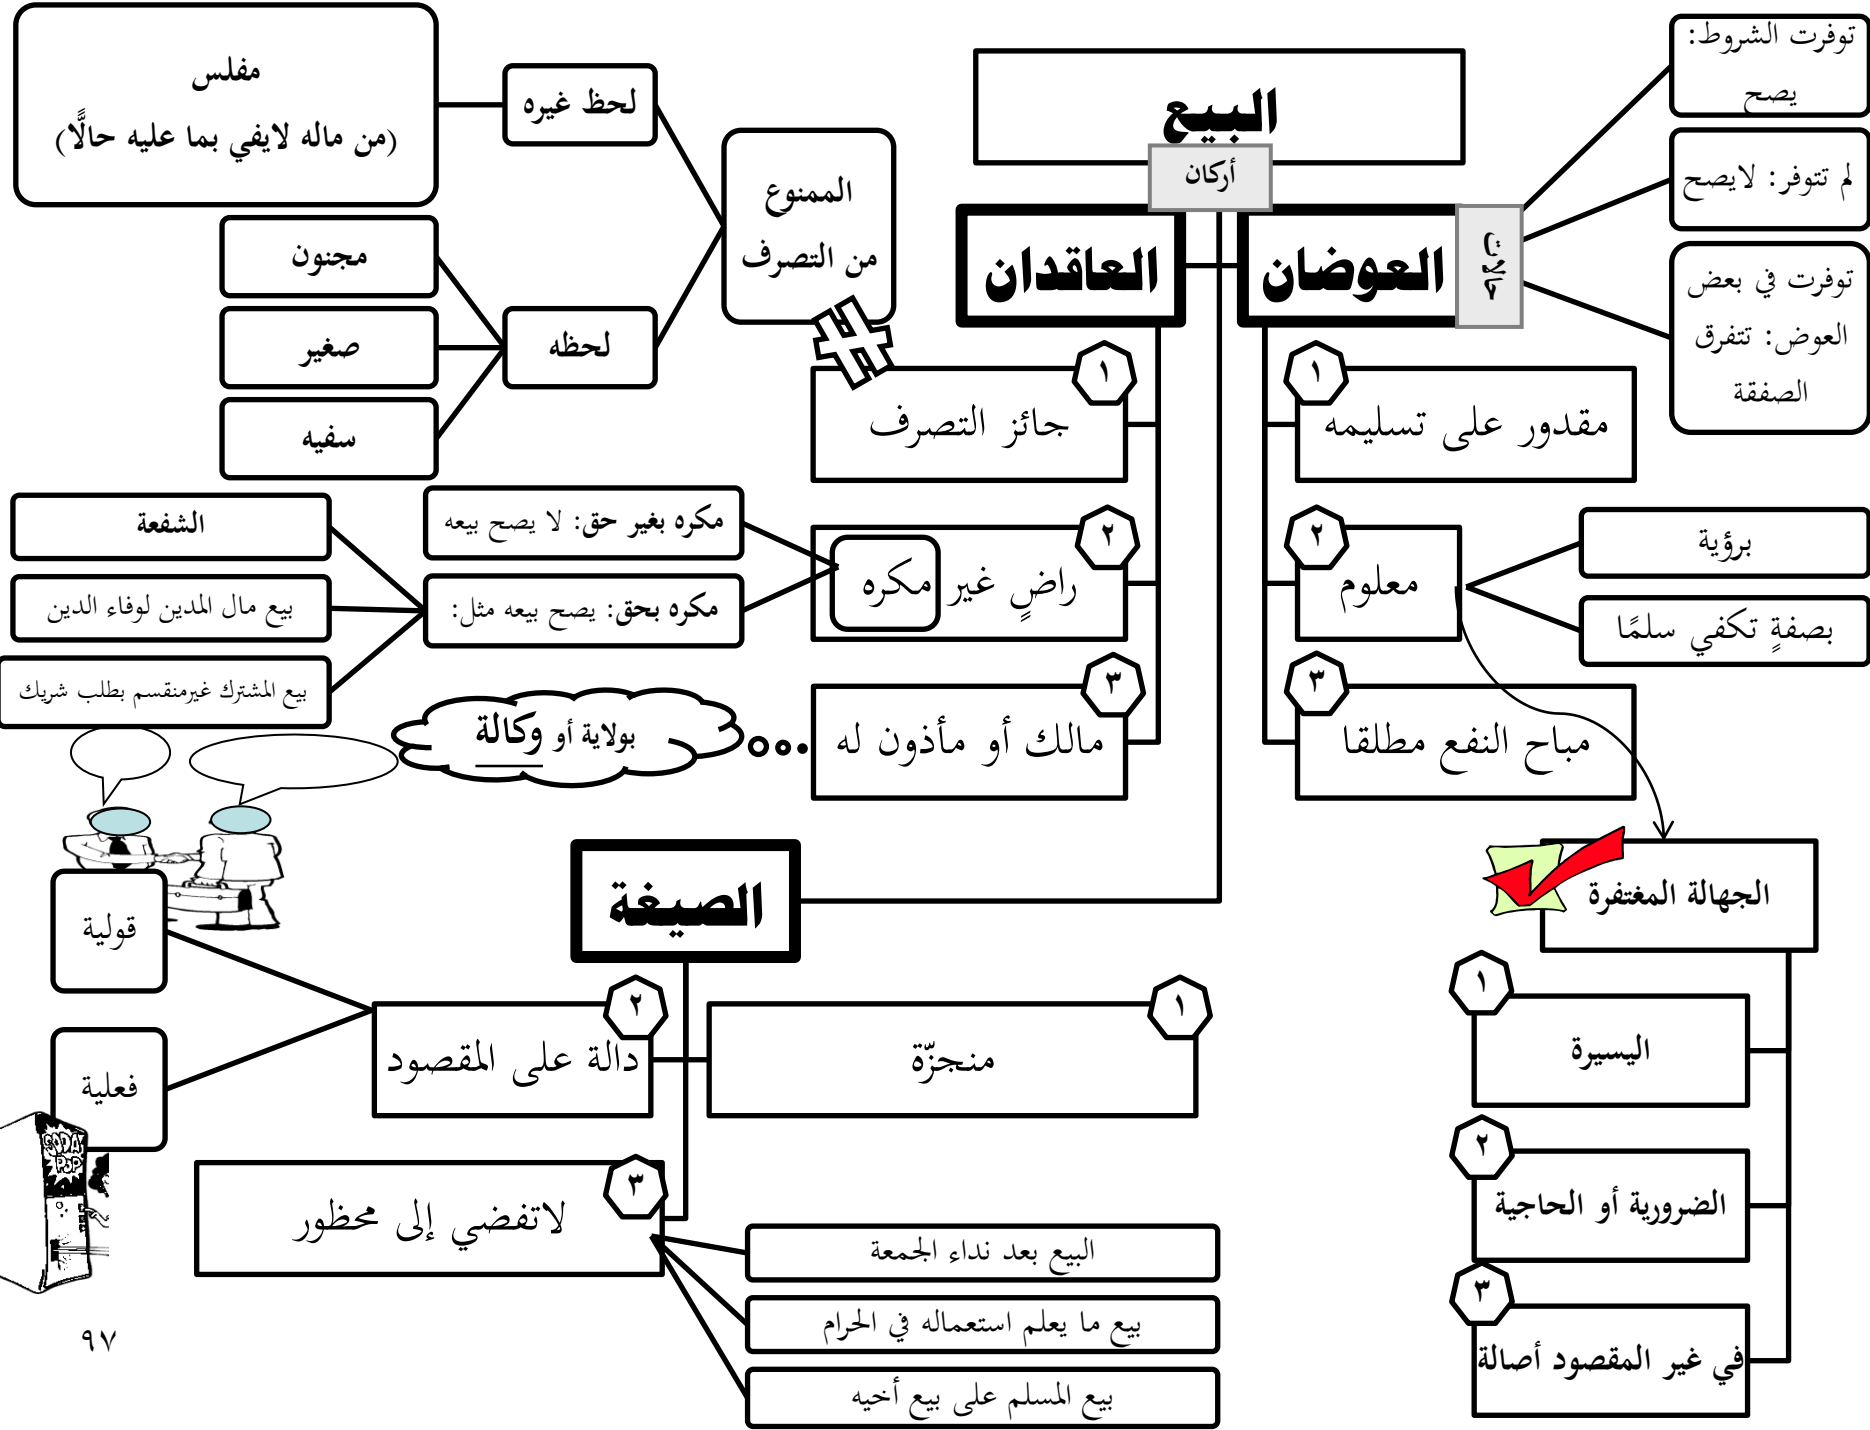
البيع

أركان

العاقدان

العوضان

شرط

توفرت الشروط: يصح

لم تتوفر: لايصح

توفرت في بعض العوض: تتفرق الصفقة

١ مقدور على تسليمه

٢ معلوم

برؤية

بصفةٍ تكفي سلمًا

٣ مباح النفع مطلقا

الجهالة المغتفرة

١ اليسيرة

٢ الضرورية أو الحاجية

٣ في غير المقصود أصالة

١ جائز التصرف

الممنوع من التصرف

لحظ غيره

مفلس (من ماله لايفي بما عليه حالًا)

لحظه

مجنون

صغير

سفيه

٢ راضٍ غير مكره

مكره بغير حق: لا يصح بيعه

مكره بحق: يصح بيعه مثل:

الشفعة

بيع مال المدين لوفاء الدين

بيع المشترك غيرمنقسم بطلب شريك

٣ مالك أو مأذون له

بولاية أو وكالة

الصيغة

١ منجزّة

٢ دالة على المقصود

قولية

فعلية

٣ لاتفضي إلى محظور

البيع بعد نداء الجمعة

بيع ما يعلم استعماله في الحرام

بيع المسلم على بيع أخيه

٩٧